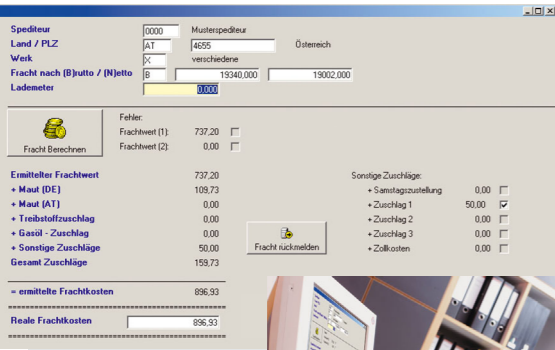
Spediteur 0000 Musterspediteur
Land / PLZ AT 4655 Österreich
Werk X verschiedene
Fracht nach (B)rutto / (N)etto B 19340,000 19002,000
Lademeter 0,000

Fracht Berechnen

Fehler:
Frachtwert (1): 737,20
Frachtwert (2): 0,00

| | |
|---|---|
| Ermittelter Frachtwert | 737,20 |
| + Maut (DE) | 109,73 |
| + Maut (AT) | 0,00 |
| + Treibstoffzuschlag | 0,00 |
| + Gasöl - Zuschlag | 0,00 |
| + Sonstige Zuschläge | 50,00 |
| Gesamt Zuschläge | 159,73 |

Fracht rückmelden

Sonstige Zuschläge:

| | |
|---|---|
| + Samstagszustellung | 0,00 |
| + Zuschlag 1 | 50,00 |
| + Zuschlag 2 | 0,00 |
| + Zuschlag 3 | 0,00 |
| + Zollkosten | 0,00 |

= ermittelte Frachtkosten 896,93

Reale Frachtkosten 896,93